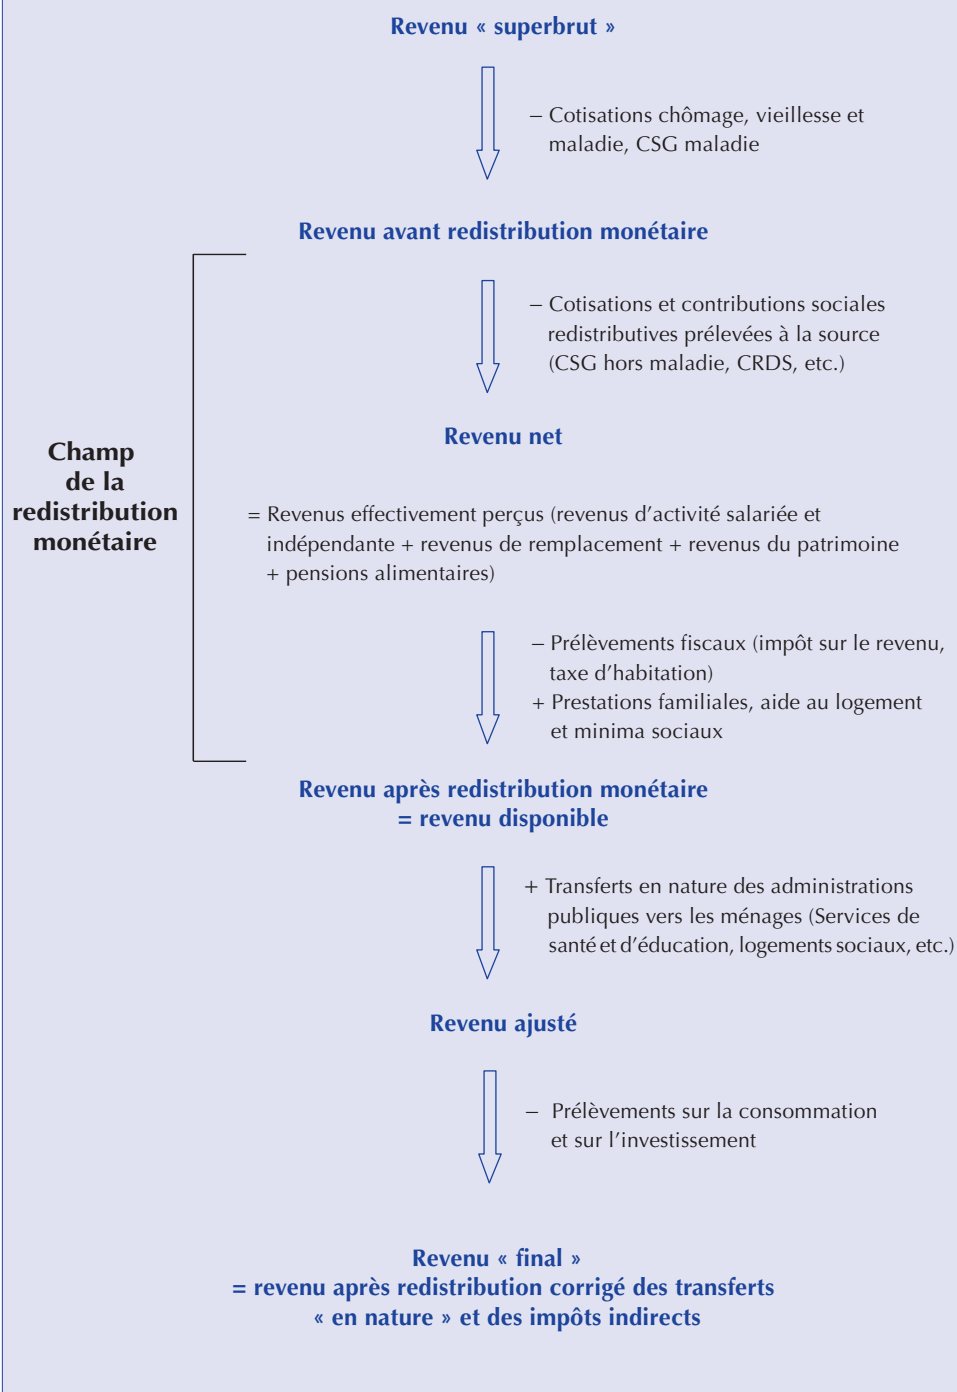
Revenu « superbrut »

– Cotisations chômage, vieillesse et maladie, CSG maladie

Revenu avant redistribution monétaire

– Cotisations et contributions sociales redistributives prélevées à la source (CSG hors maladie, CRDS, etc.)

Champ de la redistribution monétaire

Revenu net

= Revenus effectivement perçus (revenus d'activité salariée et indépendante + revenus de remplacement + revenus du patrimoine + pensions alimentaires)

– Prélèvements fiscaux (impôt sur le revenu, taxe d'habitation)
+ Prestations familiales, aide au logement et minima sociaux

Revenu après redistribution monétaire
= revenu disponible

+ Transferts en nature des administrations publiques vers les ménages (Services de santé et d'éducation, logements sociaux, etc.)

Revenu ajusté

– Prélèvements sur la consommation et sur l'investissement

Revenu « final »
= revenu après redistribution corrigé des transferts « en nature » et des impôts indirects